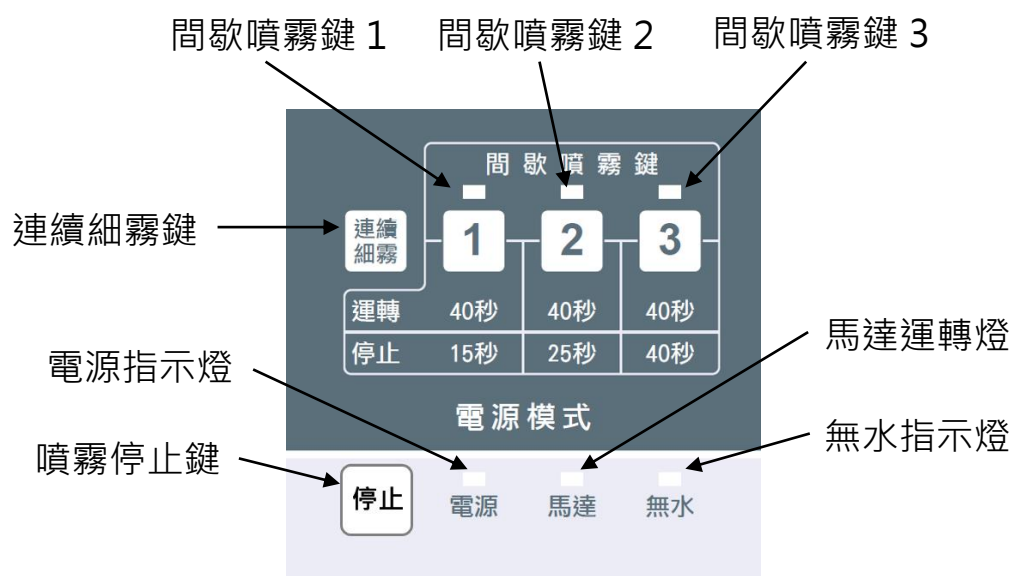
間歇噴霧鍵 1

間歇噴霧鍵 2

間歇噴霧鍵 3

間歇噴霧鍵

連續細霧鍵

連續細霧

1

2

3

| 運轉 | 40秒 | 40秒 | 40秒 |
|---|---|---|---|
| 停止 | 15秒 | 25秒 | 40秒 |

馬達運轉燈

電源指示燈

電源模式

無水指示燈

噴霧停止鍵

停止

電源

馬達

無水